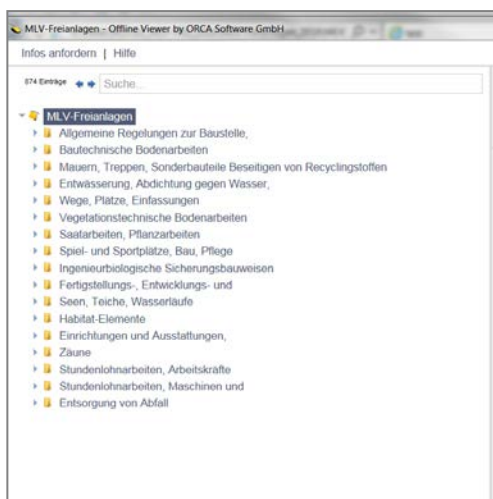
MLV-Freianlagen - Offline Viewer by ORCA Software GmbH

Infos anfordern | Hilfe

874 Einträge

Suche...

MLV-Freianlagen
Allgemeine Regelungen zur Baustelle,
Bautechnische Bodenarbeiten
Mauern, Treppen, Sonderbauteile Beseitigen von Recyclingstoffen
Entwässerung, Abdichtung gegen Wasser,
Wege, Plätze, Einfassungen
Vegetationstechnische Bodenarbeiten
Saatarbeiten, Pflanzarbeiten
Spiel- und Sportplätze, Bau, Pflege
Ingenieurbiologische Sicherungsbauweisen
Fertigstellungs-, Entwicklungs- und
Seen, Teiche, Wasserläufe
Habitat-Elemente
Einrichtungen und Ausstattungen,
Zäune
Stundenlohnarbeiten, Arbeitskräfte
Stundenlohnarbeiten, Maschinen und
Entsorgung von Abfall